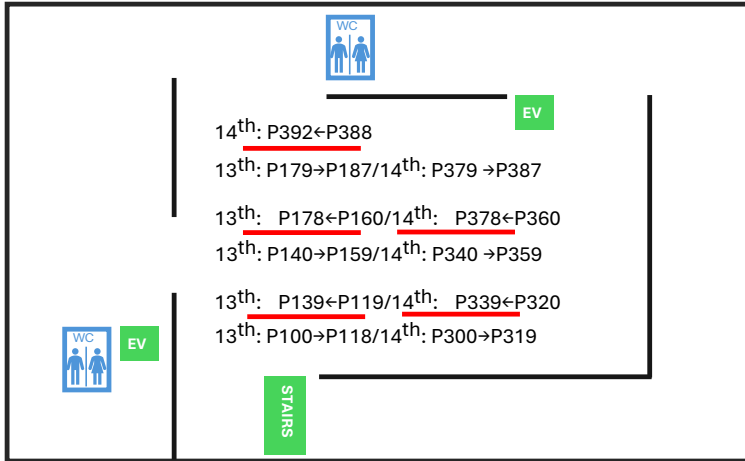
WC

EV

$14^{th}$: P392←P388

$13^{th}$: P179→P187/$14^{th}$: P379 →P387

$13^{th}$: P178←P160/$14^{th}$: P378←P360

$13^{th}$: P140→P159/$14^{th}$: P340 →P359

$13^{th}$: P139←P119/$14^{th}$: P339←P320

$13^{th}$: P100→P118/$14^{th}$: P300→P319

WC

EV

STAIRS